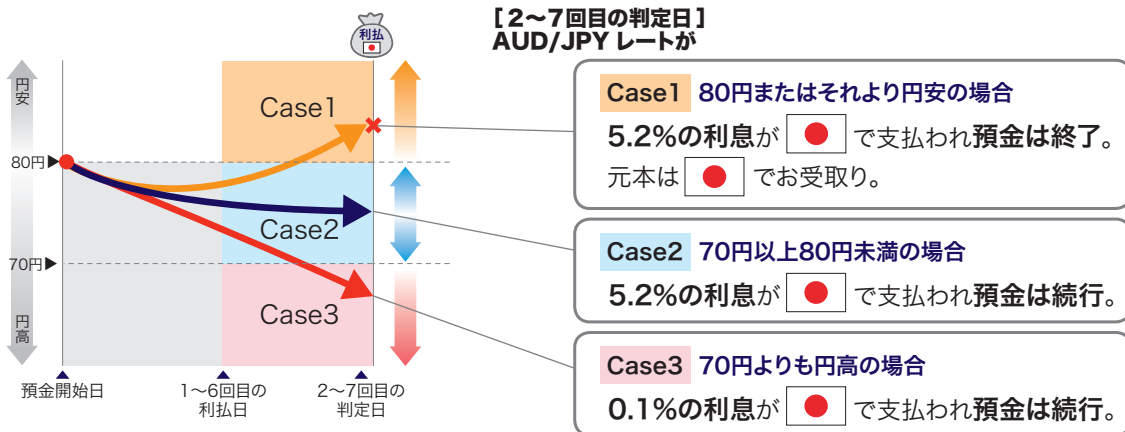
利払

［２〜７回目の判定日］
AUD/JPY レートが

円安

80円▶

70円▶

円高

Case1

Case2

Case3

預金開始日

1〜6回目の
利払日

2〜7回目の
判定日

Case1 80円またはそれより円安の場合
5.2%の利息が で支払われ預金は終了。
元本は でお受取り。

Case2 70円以上80円未満の場合
5.2%の利息が で支払われ預金は続行。

Case3 70円よりも円高の場合
0.1%の利息が で支払われ預金は続行。